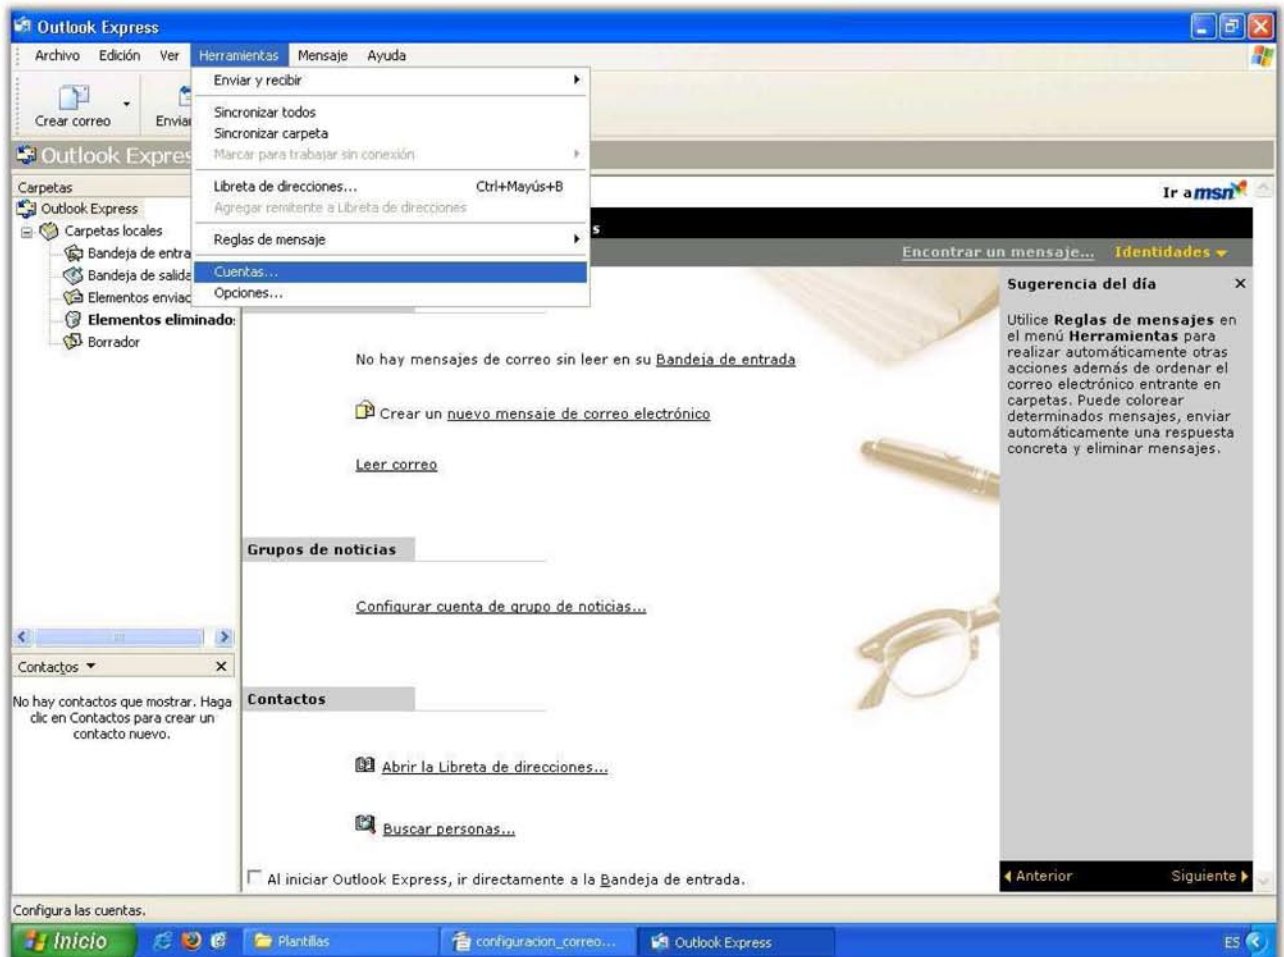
Outlook Express

Archivo Edición Ver Herramientas Mensaje Ayuda

Crear correo Envia

Enviar y recibir
Sincronizar todos
Sincronizar carpeta
Marcar para trabajar sin conexión
Libreta de direcciones... Ctrl+Mayús+B
Agregar remitente a Libreta de direcciones
Reglas de mensaje
Cuentas...
Opciones...

Outlook Expres

Carpetas
Outlook Express
Carpetas locales
Bandeja de entra
Bandeja de salida
Elementos enviac
Elementos eliminado:
Borrador

Ir a msn

s

Encontrar un mensaje... Identidades

No hay mensajes de correo sin leer en su Bandeja de entrada

Crear un nuevo mensaje de correo electrónico

Leer correo

Grupos de noticias

Configurar cuenta de grupo de noticias...

Contactos

Abrir la Libreta de direcciones...

Buscar personas...

Al iniciar Outlook Express, ir directamente a la Bandeja de entrada.

Sugerencia del día ×

Utilice Reglas de mensajes en el menú Herramientas para realizar automáticamente otras acciones además de ordenar el correo electrónico entrante en carpetas. Puede colorear determinados mensajes, enviar automáticamente una respuesta concreta y eliminar mensajes.

Anterior Siguiente

Contactos ×

No hay contactos que mostrar. Haga clic en Contactos para crear un contacto nuevo.

Configura las cuentas.

Inicio Plantillas configuracion_correo... Outlook Express ES